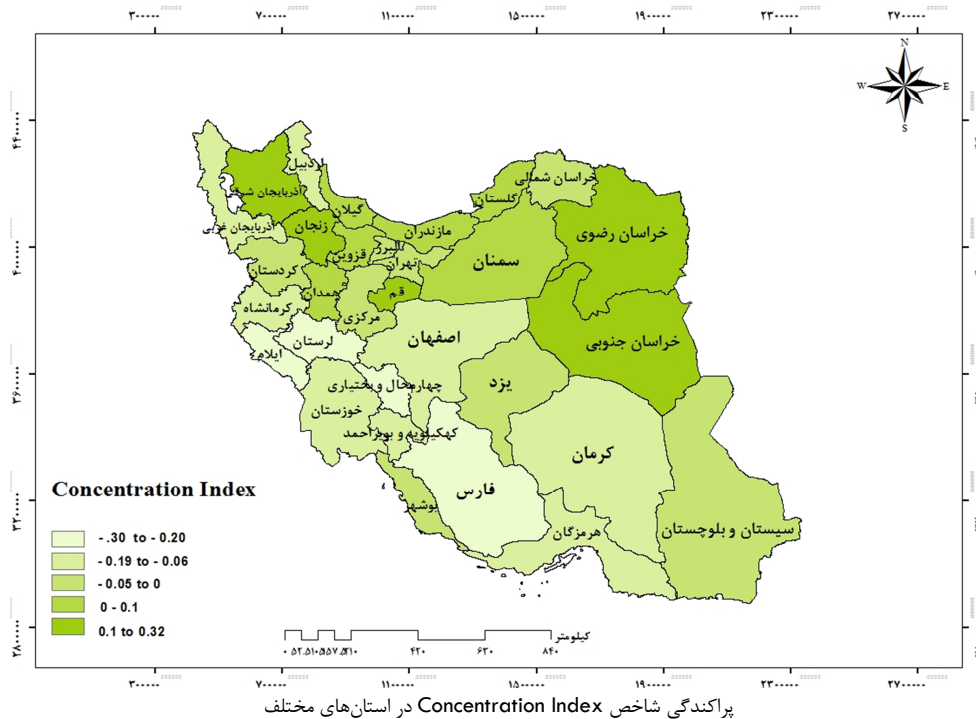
۳۰۰۰۰۰ ۷۰۰۰۰۰ ۱۱۰۰۰۰۰ ۱۵۰۰۰۰۰ ۱۹۰۰۰۰۰ ۲۳۰۰۰۰۰ ۲۷۰۰۰۰۰

N
W E
S

۴۴۰۰۰۰۰
۴۰۰۰۰۰۰
۳۶۰۰۰۰۰
۳۲۰۰۰۰۰
۲۸۰۰۰۰۰

اردبیل
آذربایجان شرقی
آذربایجان غربی
گیلان
زنجان
قزوین
البرز
تهران
مازندران
گلستان
خراسان شمالی
خراسان رضوی
سمنان
کردستان
همدان
قم
کرمانشاه
مرکزی
اصفهان
خراسان جنوبی
لرستان
ایلام
یزد
چهارمحال و بختیاری
خوزستان
کهکیلویه و بویراحمد
کرمان
فارس
بوشهر
هرمزگان
سیستان و بلوچستان

Concentration Index
- .30 to - 0.20
- 0.19 to - 0.06
- 0.05 to 0
0 - 0.1
0.1 to 0.32

کیلومتر
۰ ۵۲.۵ ۱۰۵ ۱۵۷.۵ ۲۱۰ ۴۲۰ ۶۳۰ ۸۴۰

۳۰۰۰۰۰ ۷۰۰۰۰۰ ۱۱۰۰۰۰۰ ۱۵۰۰۰۰۰ ۱۹۰۰۰۰۰ ۲۳۰۰۰۰۰ ۲۷۰۰۰۰۰

پراکندگی شاخص Concentration Index در استان‌های مختلف